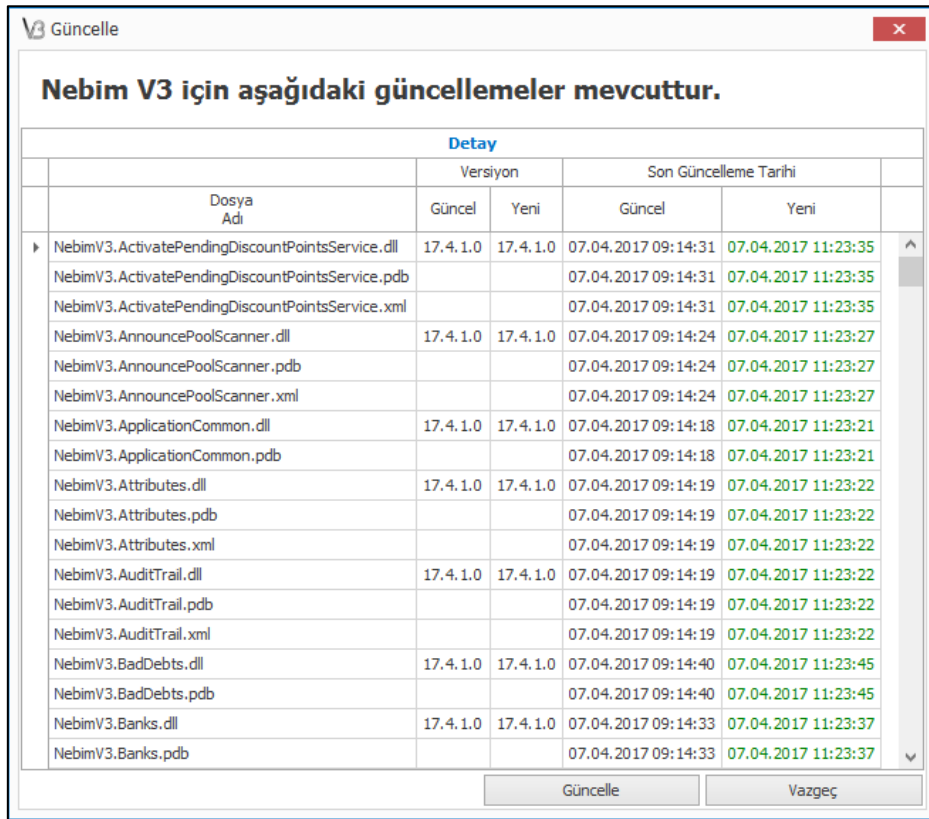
V3 Güncelle

Nebim V3 için aşağıdaki güncellemeler mevcuttur.

Detay

| Dosya Adı | Versiyon Güncel | Versiyon Yeni | Son Güncelleme Tarihi Güncel | Son Güncelleme Tarihi Yeni |
|---|---|---|---|---|
| NebimV3.ActivatePendingDiscountPointsService.dll | 17.4.1.0 | 17.4.1.0 | 07.04.2017 09:14:31 | 07.04.2017 11:23:35 |
| NebimV3.ActivatePendingDiscountPointsService.pdb | | | 07.04.2017 09:14:31 | 07.04.2017 11:23:35 |
| NebimV3.ActivatePendingDiscountPointsService.xml | | | 07.04.2017 09:14:31 | 07.04.2017 11:23:35 |
| NebimV3.AnnouncePoolScanner.dll | 17.4.1.0 | 17.4.1.0 | 07.04.2017 09:14:24 | 07.04.2017 11:23:27 |
| NebimV3.AnnouncePoolScanner.pdb | | | 07.04.2017 09:14:24 | 07.04.2017 11:23:27 |
| NebimV3.AnnouncePoolScanner.xml | | | 07.04.2017 09:14:24 | 07.04.2017 11:23:27 |
| NebimV3.ApplicationCommon.dll | 17.4.1.0 | 17.4.1.0 | 07.04.2017 09:14:18 | 07.04.2017 11:23:21 |
| NebimV3.ApplicationCommon.pdb | | | 07.04.2017 09:14:18 | 07.04.2017 11:23:21 |
| NebimV3.Attributes.dll | 17.4.1.0 | 17.4.1.0 | 07.04.2017 09:14:19 | 07.04.2017 11:23:22 |
| NebimV3.Attributes.pdb | | | 07.04.2017 09:14:19 | 07.04.2017 11:23:22 |
| NebimV3.Attributes.xml | | | 07.04.2017 09:14:19 | 07.04.2017 11:23:22 |
| NebimV3.AuditTrail.dll | 17.4.1.0 | 17.4.1.0 | 07.04.2017 09:14:19 | 07.04.2017 11:23:22 |
| NebimV3.AuditTrail.pdb | | | 07.04.2017 09:14:19 | 07.04.2017 11:23:22 |
| NebimV3.AuditTrail.xml | | | 07.04.2017 09:14:19 | 07.04.2017 11:23:22 |
| NebimV3.BadDebts.dll | 17.4.1.0 | 17.4.1.0 | 07.04.2017 09:14:40 | 07.04.2017 11:23:45 |
| NebimV3.BadDebts.pdb | | | 07.04.2017 09:14:40 | 07.04.2017 11:23:45 |
| NebimV3.Banks.dll | 17.4.1.0 | 17.4.1.0 | 07.04.2017 09:14:33 | 07.04.2017 11:23:37 |
| NebimV3.Banks.pdb | | | 07.04.2017 09:14:33 | 07.04.2017 11:23:37 |

Güncelle Vazgeç